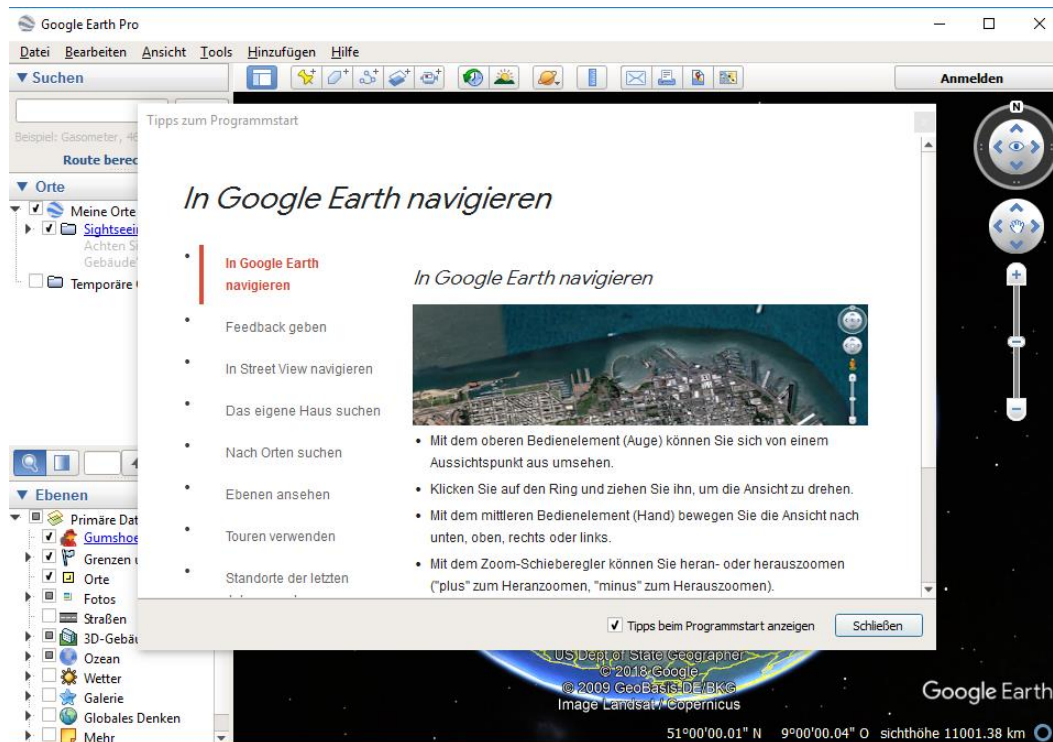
Google Earth Pro

Datei Bearbeiten Ansicht Tools Hinzufügen Hilfe

▼ Suchen

Anmelden

Beispiel: Gasometer, 4

Route berec

▼ Orte

Meine Orte

Sightseei

Achten Si

Gebäude

Temporäre

Tipps zum Programmstart

In Google Earth navigieren

In Google Earth navigieren

Feedback geben

In Street View navigieren

Das eigene Haus suchen

Nach Orten suchen

Ebenen ansehen

Touren verwenden

Standorte der letzten

In Google Earth navigieren

• Mit dem oberen Bedienelement (Auge) können Sie sich von einem Aussichtspunkt aus umsehen.

• Klicken Sie auf den Ring und ziehen Sie ihn, um die Ansicht zu drehen.

• Mit dem mittleren Bedienelement (Hand) bewegen Sie die Ansicht nach unten, oben, rechts oder links.

• Mit dem Zoom-Schieberegler können Sie heran- oder herauszoomen ("plus" zum Heranzoomen, "minus" zum Herauszoomen).

Tipps beim Programmstart anzeigen

Schließen

▼ Ebenen

Primäre Dat

Gumshoe

Grenzen

Orte

Fotos

Straßen

3D-Gebä

Ozean

Wetter

Galerie

Globales Denken

Mehr

US Dept of State Geographer
© 2018 Google
© 2009 GeoBasis-DE/BKG
Image Landsat / Copernicus

Google Earth

51°00'00.01" N 9°00'00.04" O sichthöhe 11001.38 km